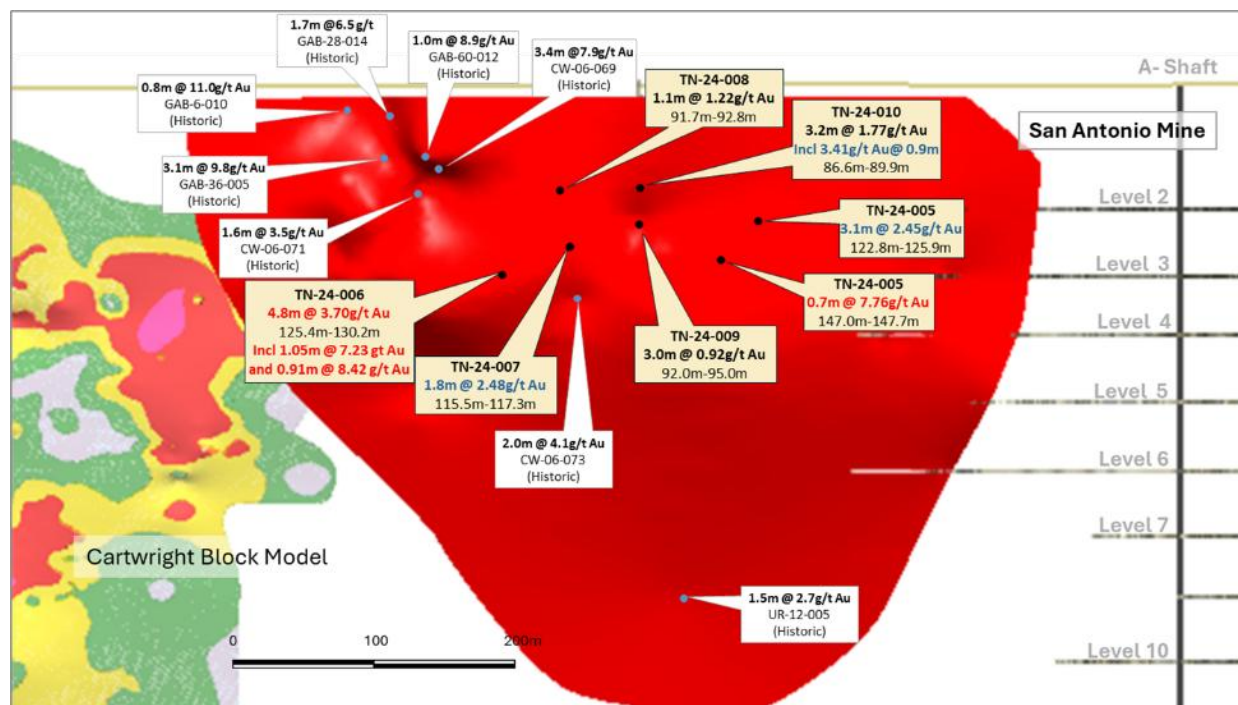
1.7m @6.5g/t
GAB-28-014
(Historic)

1.0m @ 8.9g/t Au
GAB-60-012
(Historic)

3.4m @7.9g/t Au
CW-06-069
(Historic)

A- Shaft

0.8m @ 11.0g/t Au
GAB-6-010
(Historic)

TN-24-008
1.1m @ 1.22g/t Au
91.7m-92.8m

TN-24-010
3.2m @ 1.77g/t Au
Incl 3.41g/t Au@ 0.9m
86.6m-89.9m

San Antonio Mine

3.1m @ 9.8g/t Au
GAB-36-005
(Historic)

Level 2

1.6m @ 3.5g/t Au
CW-06-071
(Historic)

TN-24-005
3.1m @ 2.45g/t Au
122.8m-125.9m

Level 3

TN-24-006
4.8m @ 3.70g/t Au
125.4m-130.2m
Incl 1.05m @ 7.23 gt Au
and 0.91m @ 8.42 g/t Au

TN-24-005
0.7m @ 7.76g/t Au
147.0m-147.7m

Level 4

TN-24-009
3.0m @ 0.92g/t Au
92.0m-95.0m

TN-24-007
1.8m @ 2.48g/t Au
115.5m-117.3m

Level 5

2.0m @ 4.1g/t Au
CW-06-073
(Historic)

Level 6

Level 7

Cartwright Block Model

1.5m @ 2.7g/t Au
UR-12-005
(Historic)

0
100
200m

Level 10